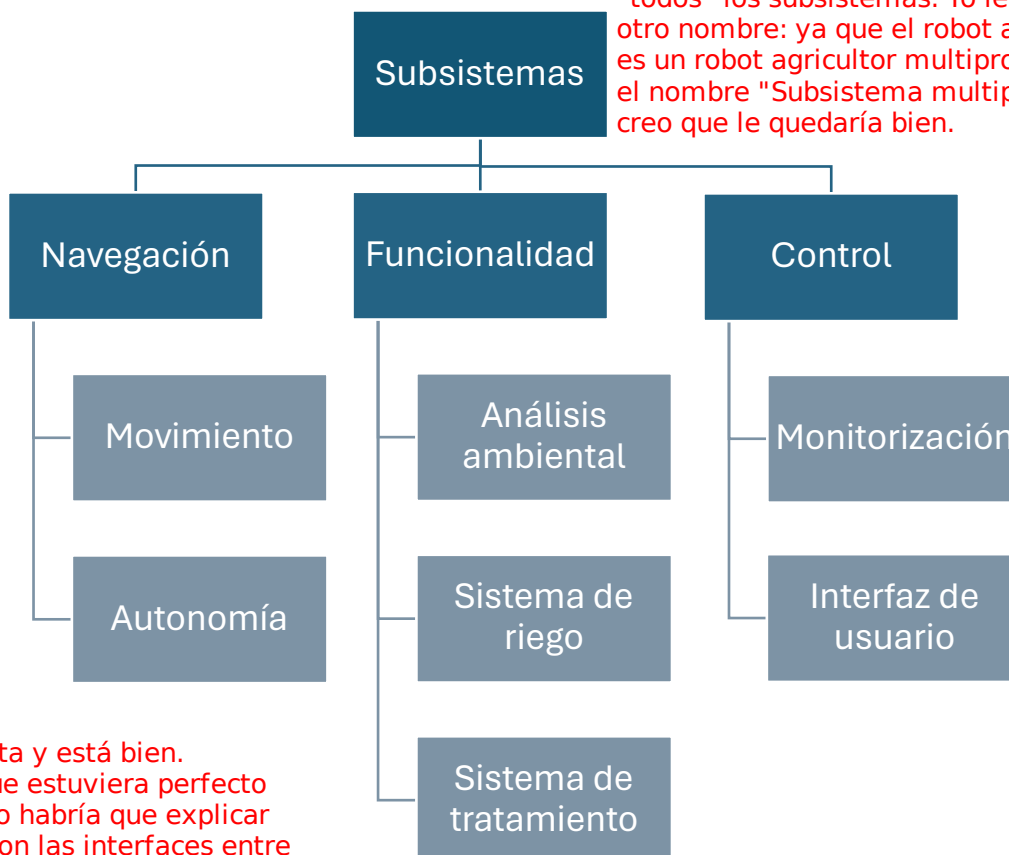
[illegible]todos" los subsistemas. Yo le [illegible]
otro nombre: ya que el robot a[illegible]
es un robot agricultor multipro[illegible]
el nombre "Subsistema multip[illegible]
creo que le quedaría bien.

Subsistemas

Navegación

Funcionalidad

Control

Movimiento

Autonomía

Análisis ambiental

Sistema de riego

Sistema de tratamiento

Monitorización

Interfaz de usuario

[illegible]ta y está bien.
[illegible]ue estuviera perfecto
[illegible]o habría que explicar
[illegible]on las interfaces entre